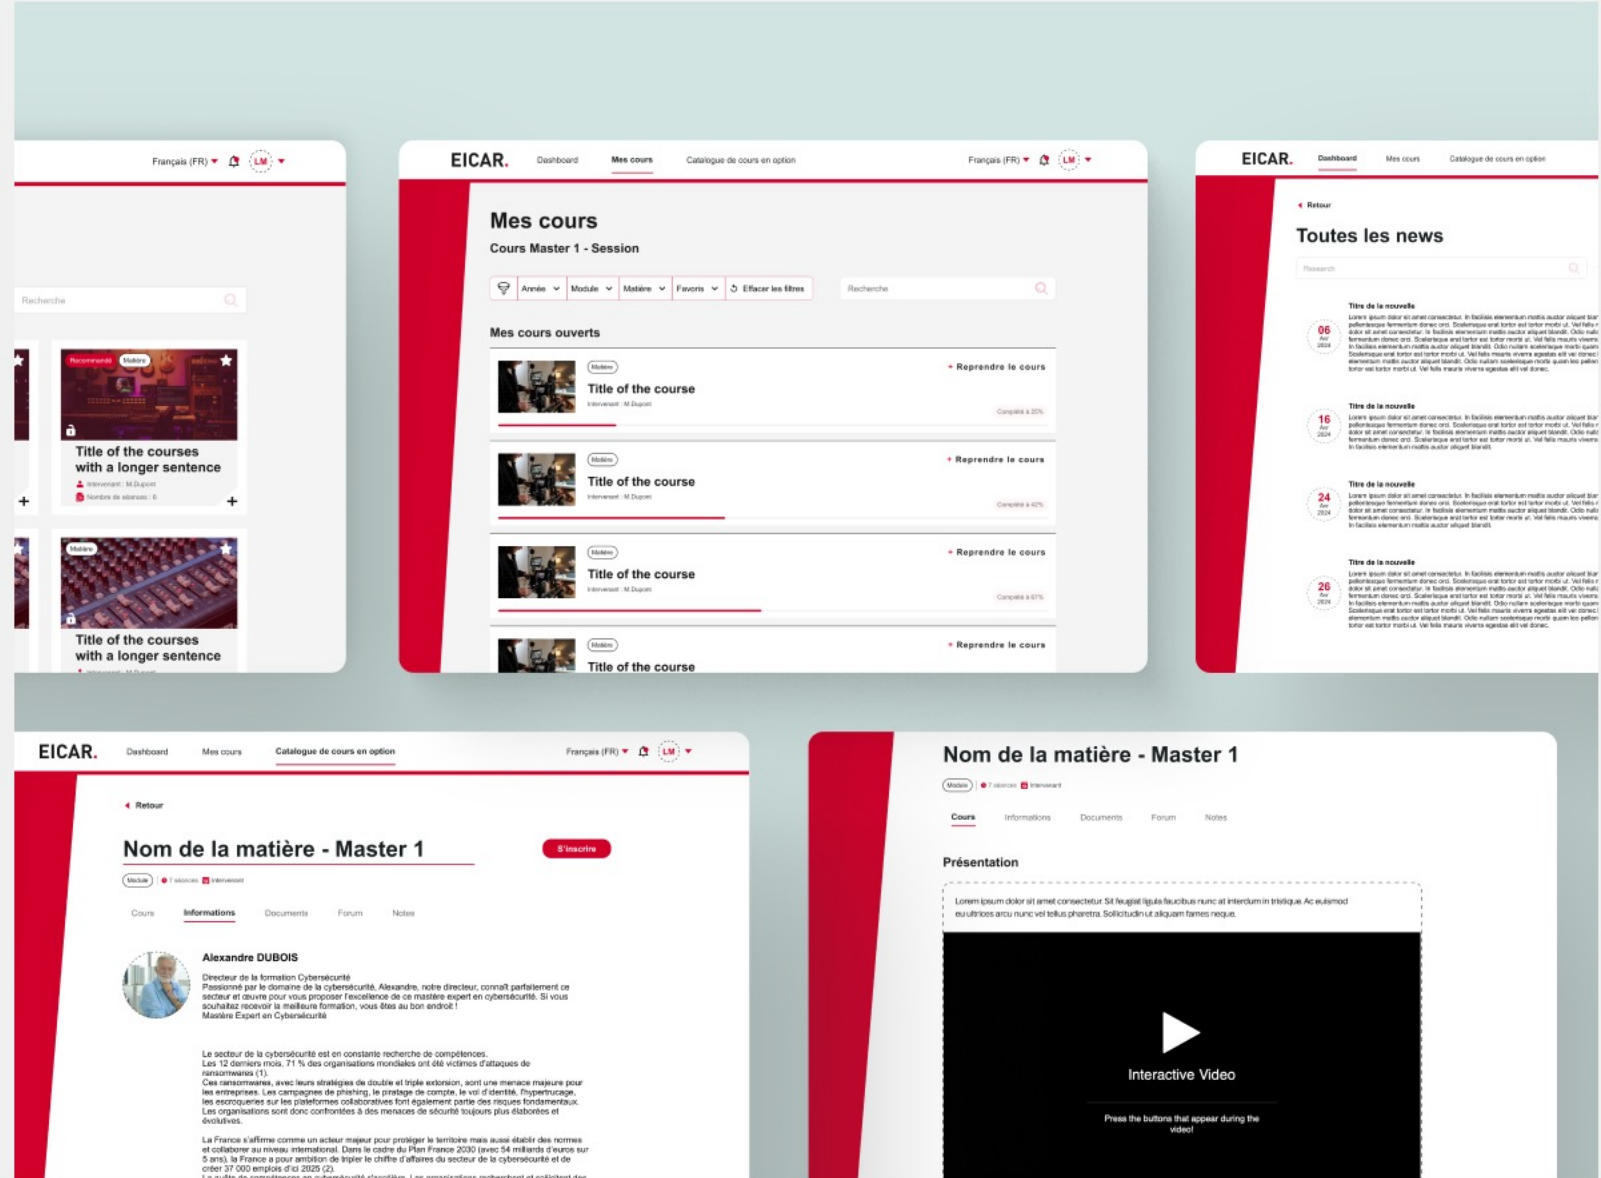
Français (FR) LM

Recherche

Recommandé Matière

Title of the courses with a longer sentence

Intervenant : M.Dupont
Nombre de séances : 6

Matière

Title of the courses with a longer sentence

EICAR. Dashboard Mes cours Catalogue de cours en option Français (FR) LM

Mes cours

Cours Master 1 - Session

Année Module Matière Favoris Effacer les filtres Recherche

Mes cours ouverts

Matière
Title of the course
Intervenant : M.Dupont
+ Reprendre le cours
Complété à 20%

Matière
Title of the course
Intervenant : M.Dupont
+ Reprendre le cours
Complété à 42%

Matière
Title of the course
Intervenant : M.Dupont
+ Reprendre le cours
Complété à 61%

Matière
Title of the course
+ Reprendre le cours

EICAR. Dashboard Mes cours Catalogue de cours en option

Retour

Toutes les news

Research

06
Titre de la nouvelle
Lorem ipsum dolor sit amet consectetur. In facilisis elementum mattis auctor aliquet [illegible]

16
Titre de la nouvelle
Lorem ipsum dolor sit amet consectetur. In facilisis elementum mattis auctor aliquet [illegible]

24
Titre de la nouvelle
Lorem ipsum dolor sit amet consectetur. In facilisis elementum mattis auctor aliquet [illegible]

26
Titre de la nouvelle
Lorem ipsum dolor sit amet consectetur. In facilisis elementum mattis auctor aliquet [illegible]

EICAR. Dashboard Mes cours Catalogue de cours en option Français (FR) LM

Retour

Nom de la matière - Master 1

S'inscrire

Module 7 séances Intervenant

Cours Informations Documents Forum Notes

Alexandre DUBOIS

Directeur de la formation Cybersécurité
Passionné par le domaine de la cybersécurité, Alexandre, notre directeur, connaît parfaitement ce secteur et œuvre pour vous proposer l'excellence de ce mastère expert en cybersécurité. Si vous souhaitez recevoir la meilleure formation, vous êtes au bon endroit !
Mastère Expert en Cybersécurité

Le secteur de la cybersécurité est en constante recherche de compétences.
Les 12 derniers mois, 71 % des organisations mondiales ont été victimes d'attaques de ransomwares (1).
Ces ransomwares, avec leurs stratégies de double et triple extorsion, sont une menace majeure pour les entreprises. Les campagnes de phishing, le piratage de compte, le vol d'identité, l'hypertrucage, les escroqueries sur les plateformes collaboratives font également partie des risques fondamentaux. Les organisations sont donc confrontées à des menaces de sécurité toujours plus élaborées et évolutives.

La France s'affirme comme un acteur majeur pour protéger le territoire mais aussi établir des normes et collaborer au niveau international. Dans le cadre du Plan France 2030 (avec 54 milliards d'euros sur 5 ans), la France a pour ambition de tripler le chiffre d'affaires du secteur de la cybersécurité et de créer 37 000 emplois d'ici 2025 (2).

Nom de la matière - Master 1

Module 7 séances Intervenant

Cours Informations Documents Forum Notes

Présentation

Lorem ipsum dolor sit amet consectetur. Sit feugiat ligula faucibus nunc at interdum in tristique. Ac euismod eu ultrices arcu nunc vel tellus pharetra. Sollicitudin ut aliquam fames neque.

Interactive Video

Press the buttons that appear during the video!